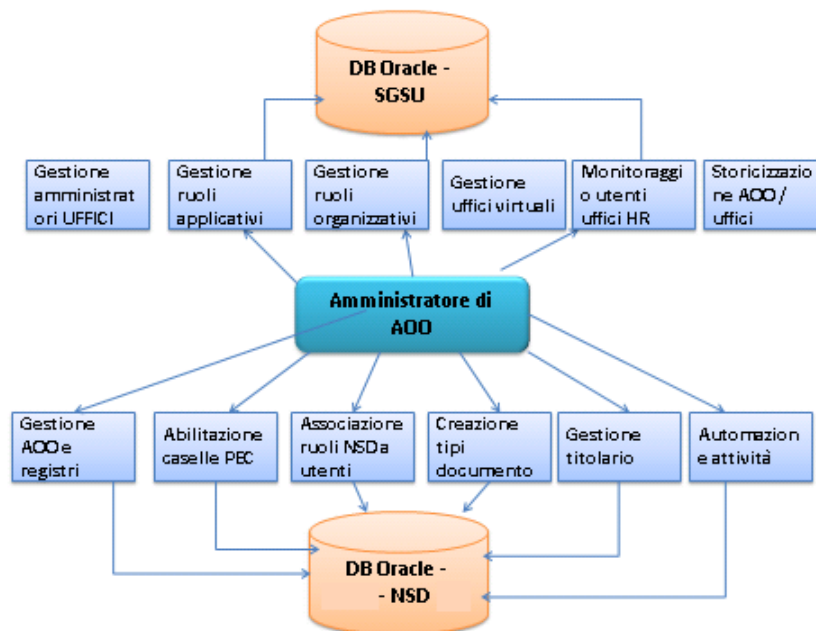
DB Oracle - SGSU

Gestione amministrat ori UFFICI

Gestione ruoli applicativi

Gestione ruoli organizzativi

Gestione uffici virtuali

Monitoraggi o utenti uffici HR

Storicizzazio ne AOO / uffici

Amministratore di AOO

Gestione AOO e registri

Abilitazione caselle PEC

Associazione ruoli NSD a utenti

Creazione tipi documento

Gestione titolario

Automazion e attività

DB Oracle - - NSD